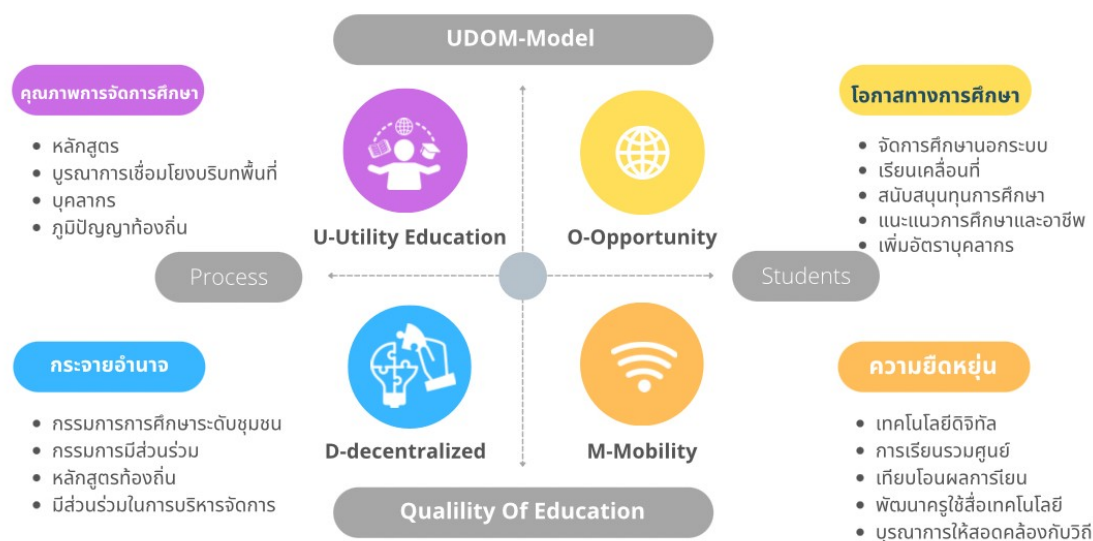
UDOM-Model

คุณภาพการจัดการศึกษา

- หลักสูตร
- บูรณาการเชื่อมโยงบริบทพื้นที่
- บุคลากร
- ภูมิปัญญาท้องถิ่น

U-Utility Education

O-Opportunity

โอกาสทางการศึกษา

- จัดการศึกษานอกระบบ
- เรียนเคลื่อนที่
- สนับสนุนทุนการศึกษา
- แนะแนวการศึกษาและอาชีพ
- เพิ่มอัตราบุคลากร

Process

Students

กระจายอำนาจ

- กรรมการการศึกษาระดับชุมชน
- กรรมการมีส่วนร่วม
- หลักสูตรท้องถิ่น
- มีส่วนร่วมในการบริหารจัดการ

D-decentralized

M-Mobility

ความยืดหยุ่น

- เทคโนโลยีดิจิทัล
- การเรียนรวมศูนย์
- เทียบโอนผลการเียน
- พัฒนาครูใช้สื่อเทคโนโลยี
- บูรณาการให้สอดคล้องกับวิถี

Qualility Of Education